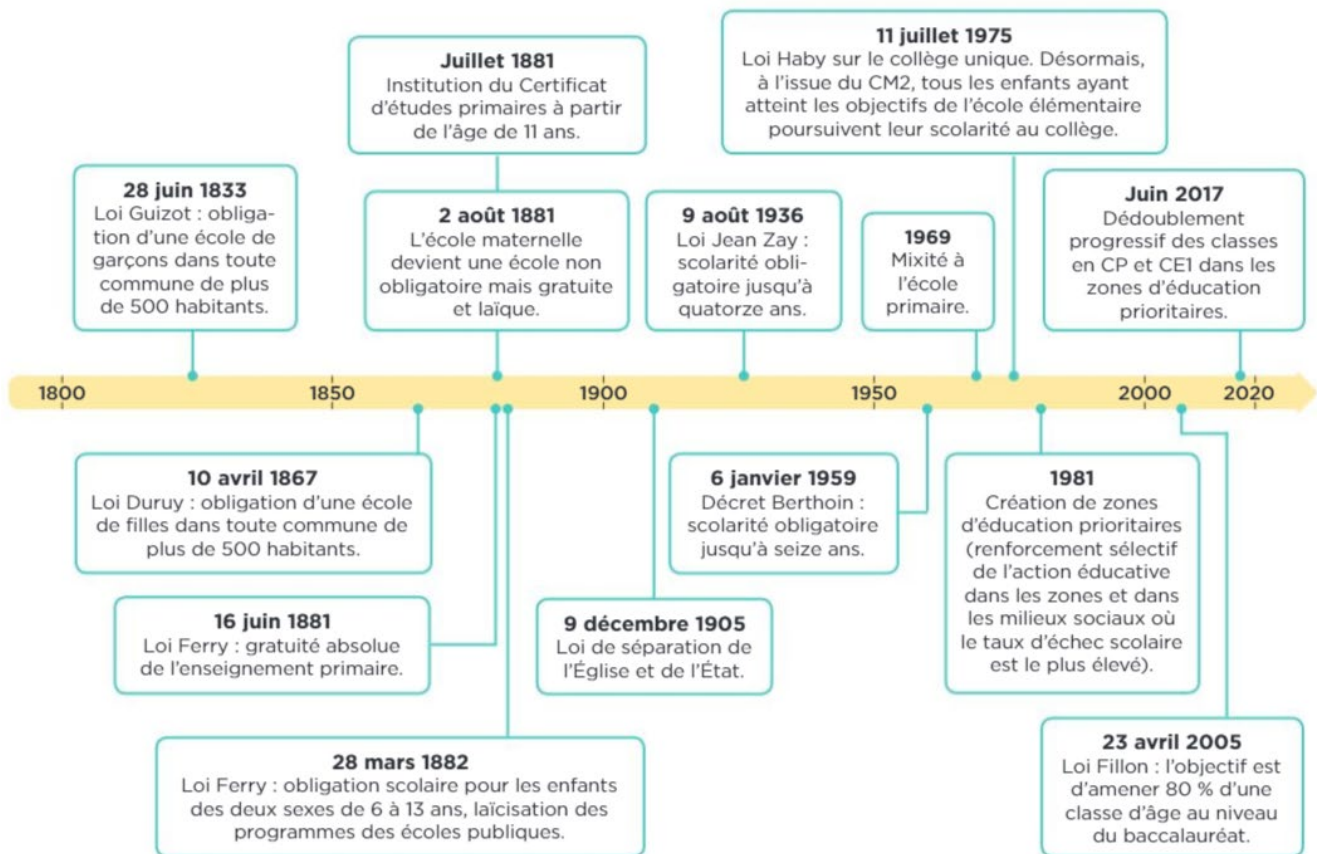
Juillet 1881
Institution du Certificat d'études primaires à partir de l'âge de 11 ans.

11 juillet 1975
Loi Haby sur le collège unique. Désormais, à l'issue du CM2, tous les enfants ayant atteint les objectifs de l'école élémentaire poursuivent leur scolarité au collège.

28 juin 1833
Loi Guizot : obligation d'une école de garçons dans toute commune de plus de 500 habitants.

2 août 1881
L'école maternelle devient une école non obligatoire mais gratuite et laïque.

9 août 1936
Loi Jean Zay : scolarité obligatoire jusqu'à quatorze ans.

1969
Mixité à l'école primaire.

Juin 2017
Dédoublement progressif des classes en CP et CE1 dans les zones d'éducation prioritaires.

1800 1850 1900 1950 2000 2020

10 avril 1867
Loi Duruy : obligation d'une école de filles dans toute commune de plus de 500 habitants.

6 janvier 1959
Décret Berthoin : scolarité obligatoire jusqu'à seize ans.

1981
Création de zones d'éducation prioritaires (renforcement sélectif de l'action éducative dans les zones et dans les milieux sociaux où le taux d'échec scolaire est le plus élevé).

16 juin 1881
Loi Ferry : gratuité absolue de l'enseignement primaire.

9 décembre 1905
Loi de séparation de l'Église et de l'État.

28 mars 1882
Loi Ferry : obligation scolaire pour les enfants des deux sexes de 6 à 13 ans, laïcisation des programmes des écoles publiques.

23 avril 2005
Loi Fillon : l'objectif est d'amener 80 % d'une classe d'âge au niveau du baccalauréat.